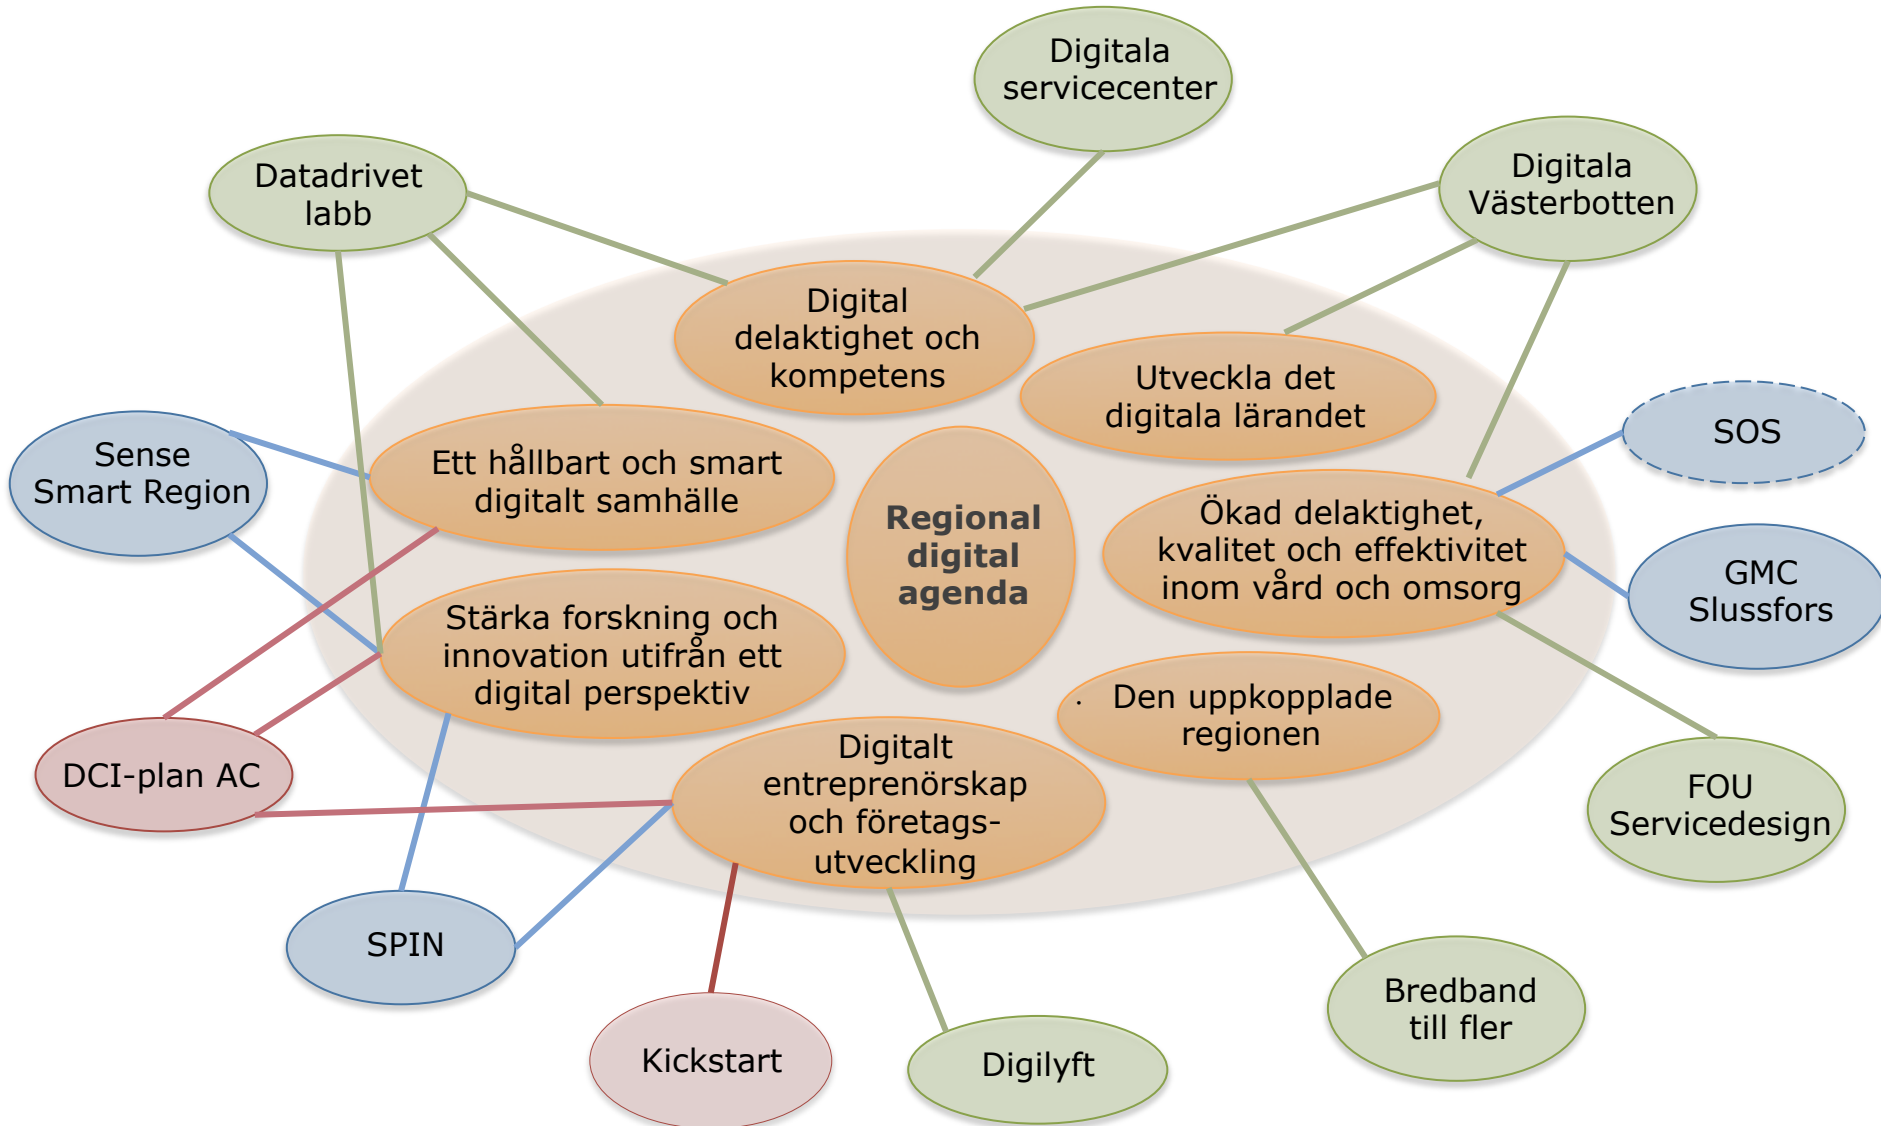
Digitala servicecenter

Datadrivet labb

Digitala Västerbotten

Digital delaktighet och kompetens

Utveckla det digitala lärandet

SOS

Sense Smart Region

Ett hållbart och smart digitalt samhälle

Regional digital agenda

Ökad delaktighet, kvalitet och effektivitet inom vård och omsorg

GMC Slussfors

Stärka forskning och innovation utifrån ett digital perspektiv

Den uppkopplade regionen

DCI-plan AC

Digitalt entreprenörskap och företagsutveckling

FOU Servicedesign

SPIN

Bredband till fler

Kickstart

Digilyft